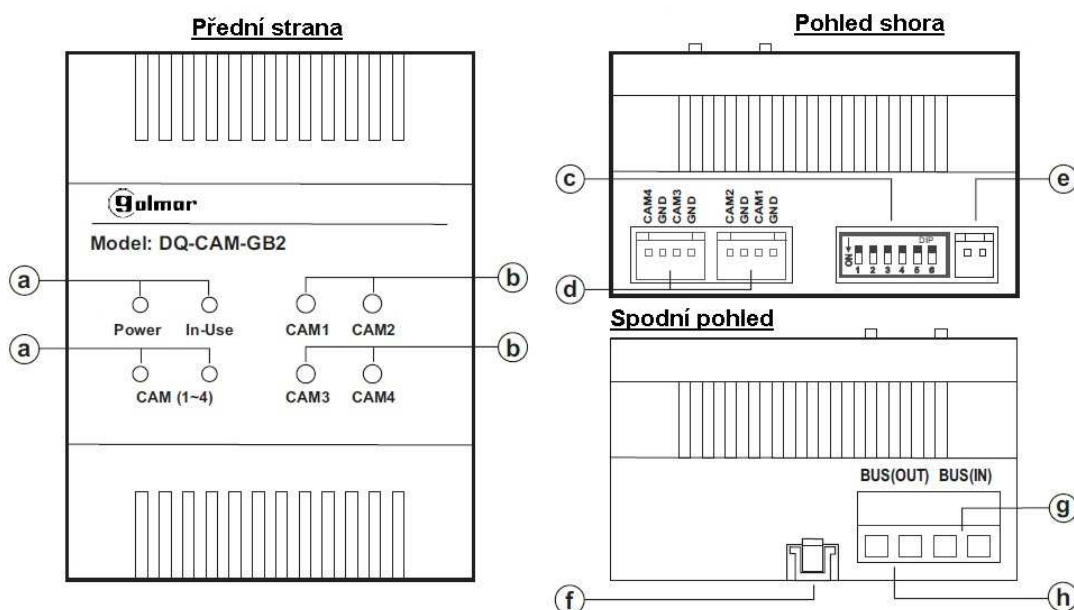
Přední strana

golmar

Model: DQ-CAM-GB2

a
Power In-Use

a
CAM (1~4)

b
CAM1 CAM2

b
CAM3 CAM4

Pohled shora

c

e

CAM4 GND CAM3 GND

CAM2 GND CAM1 GND

DIP
ON
1 2 3 4 5 6

d

Spodní pohled

BUS(OUT) BUS(IN)

g

f

h